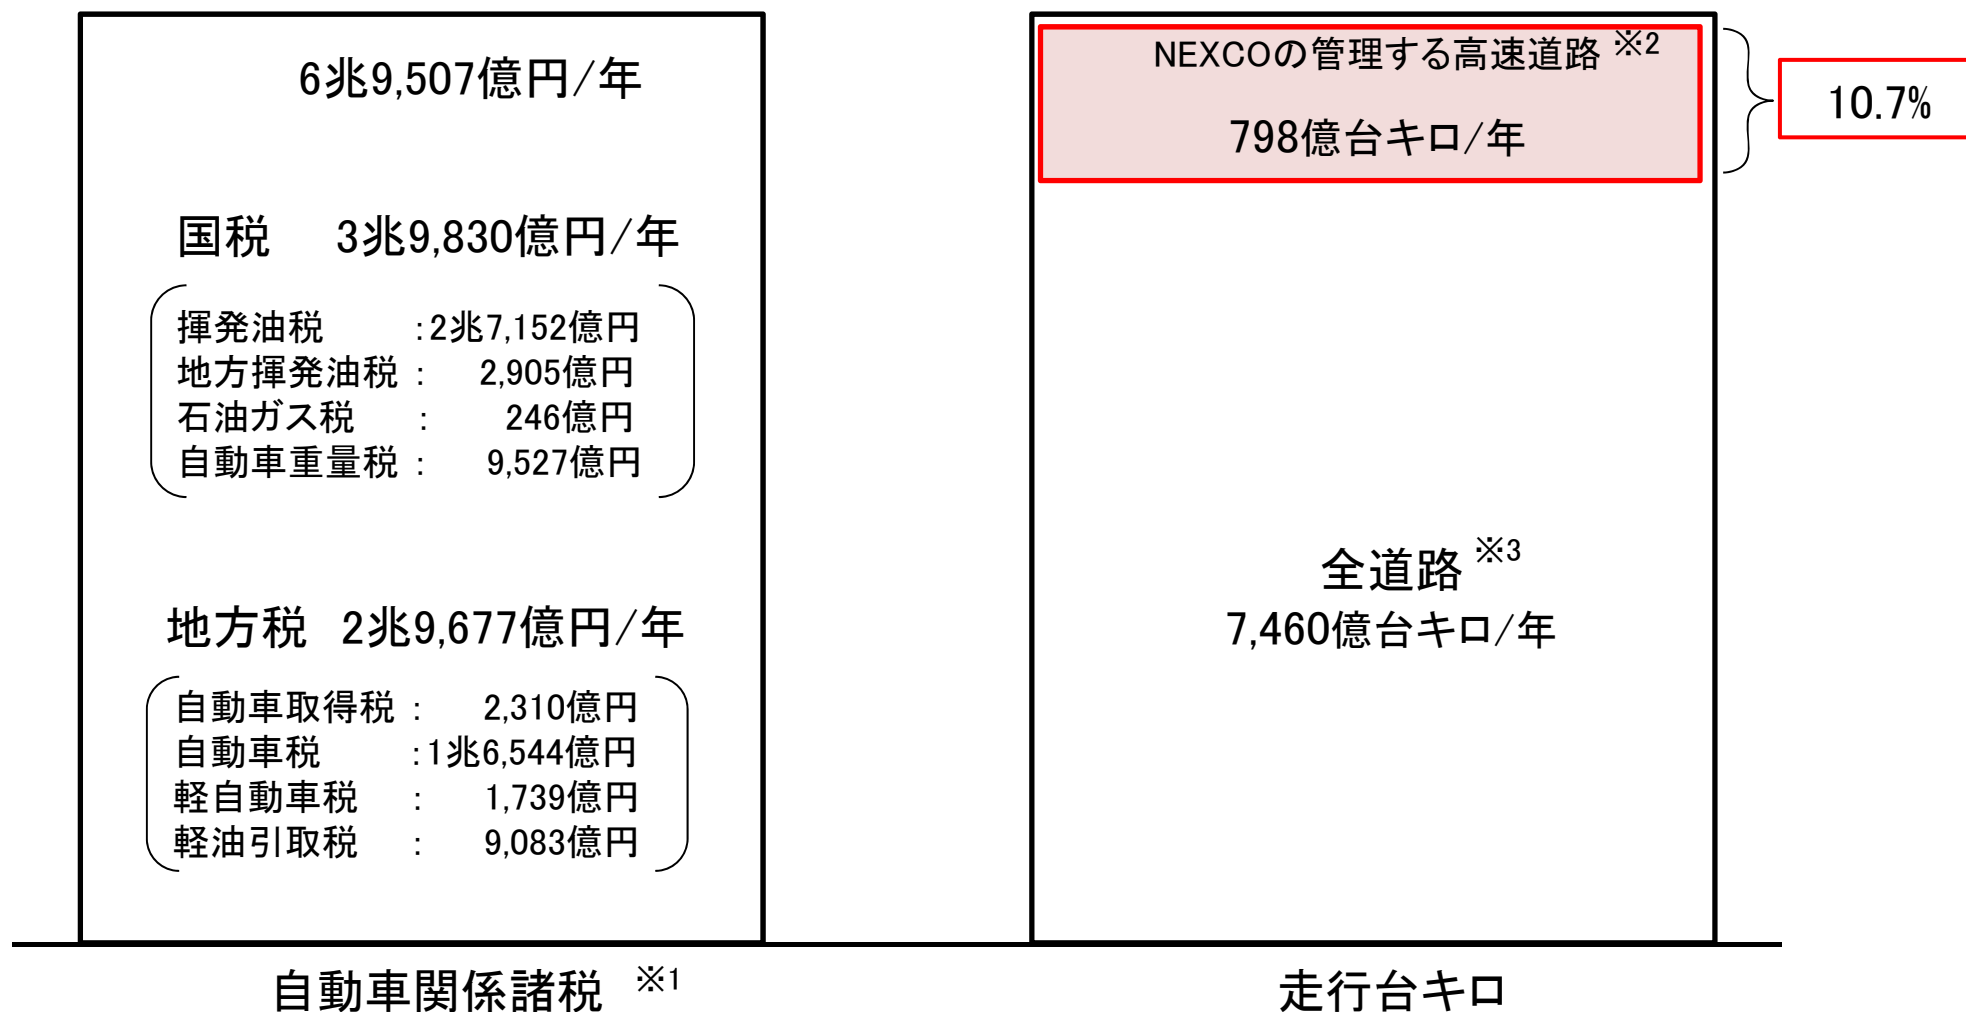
6兆9,507億円/年

国税　3兆9,830億円/年

揮発油税　:2兆7,152億円
地方揮発油税 :　2,905億円
石油ガス税　:　246億円
自動車重量税 :　9,527億円

地方税　2兆9,677億円/年

自動車取得税 :　2,310億円
自動車税　:1兆6,544億円
軽自動車税　:　1,739億円
軽油引取税　:　9,083億円

自動車関係諸税 ※1

NEXCOの管理する高速道路 ※2

798億台キロ/年

10.7%

全道路 ※3
7,460億台キロ/年

走行台キロ